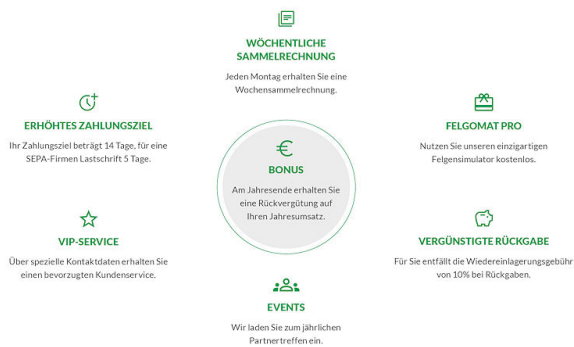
WÖCHENTLICHE SAMMELRECHNUNG

Jeden Montag erhalten Sie eine Wochensammelrechnung.

ERHÖHTES ZAHLUNGSZIEL

Ihr Zahlungsziel beträgt 14 Tage, für eine SEPA-Firmen Lastschrift 5 Tage.

€

BONUS

Am Jahresende erhalten Sie eine Rückvergütung auf Ihren Jahresumsatz.

FELGOMAT PRO

Nutzen Sie unseren einzigartigen Felgensimulator kostenlos.

VIP-SERVICE

Über spezielle Kontaktdaten erhalten Sie einen bevorzugten Kundenservice.

VERGÜNSTIGTE RÜCKGABE

Für Sie entfällt die Wiedereinlagerungsgebühr von 10% bei Rückgaben.

EVENTS

Wir laden Sie zum jährlichen Partnertreffen ein.